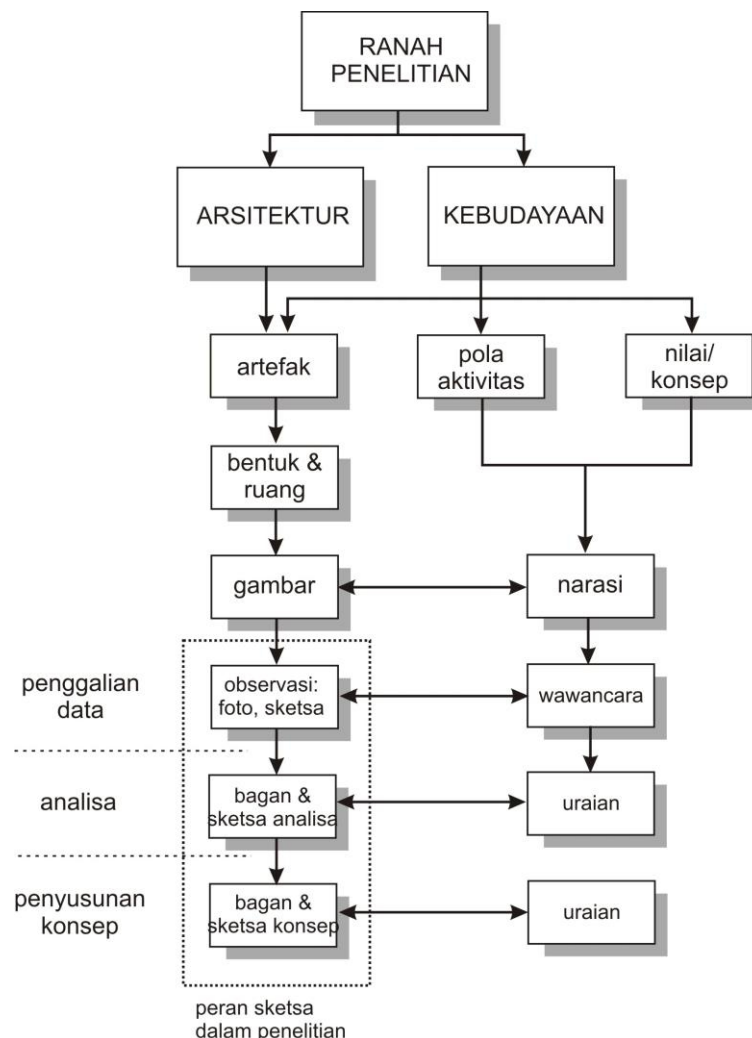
RANAH PENELITIAN

ARSITEKTUR

KEBUDAYAAN

artefak

pola aktivitas

nilai/ konsep

bentuk & ruang

gambar

narasi

penggalian data

observasi: foto, sketsa

wawancara

analisa

bagan & sketsa analisa

uraian

penyusunan konsep

bagan & sketsa konsep

uraian

peran sketsa dalam penelitian